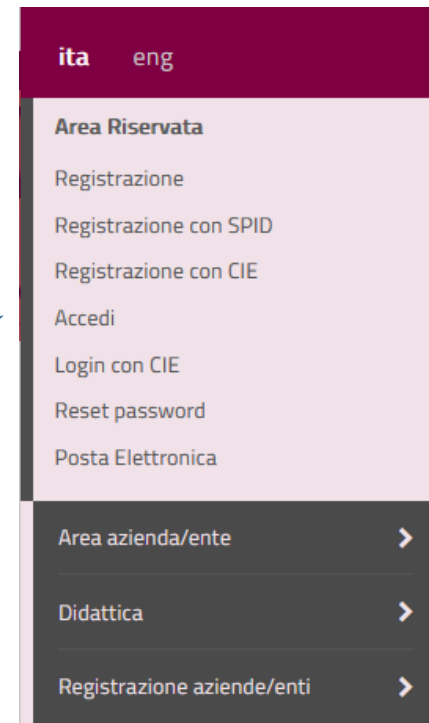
ita eng

Area Riservata

Registrazione

Registrazione con SPID

Registrazione con CIE

Accedi

Login con CIE

Reset password

Posta Elettronica

Area azienda/ente

Didattica

Registrazione aziende/enti